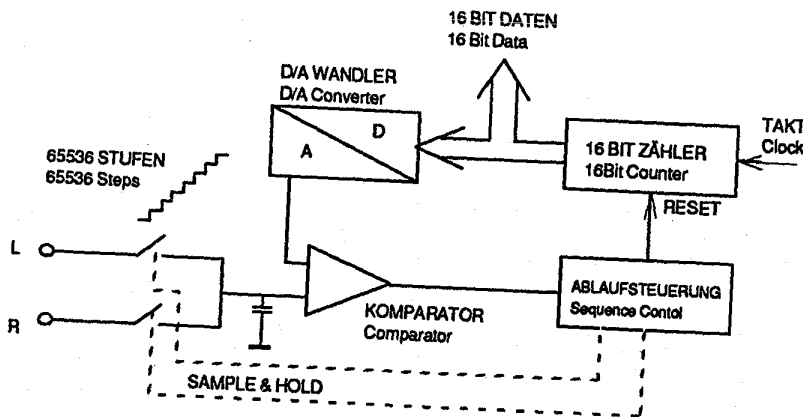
16 BIT DATEN
16 Bit Data

D/A WANDLER
D/A Converter

A
D

16 BIT ZÄHLER
16Bit Counter

TAKT
Clock

65536 STUFEN
65536 Steps

RESET

L

R

KOMPARATOR
Comparator

ABLAUFSTEUERUNG
Sequence Contol

SAMPLE & HOLD